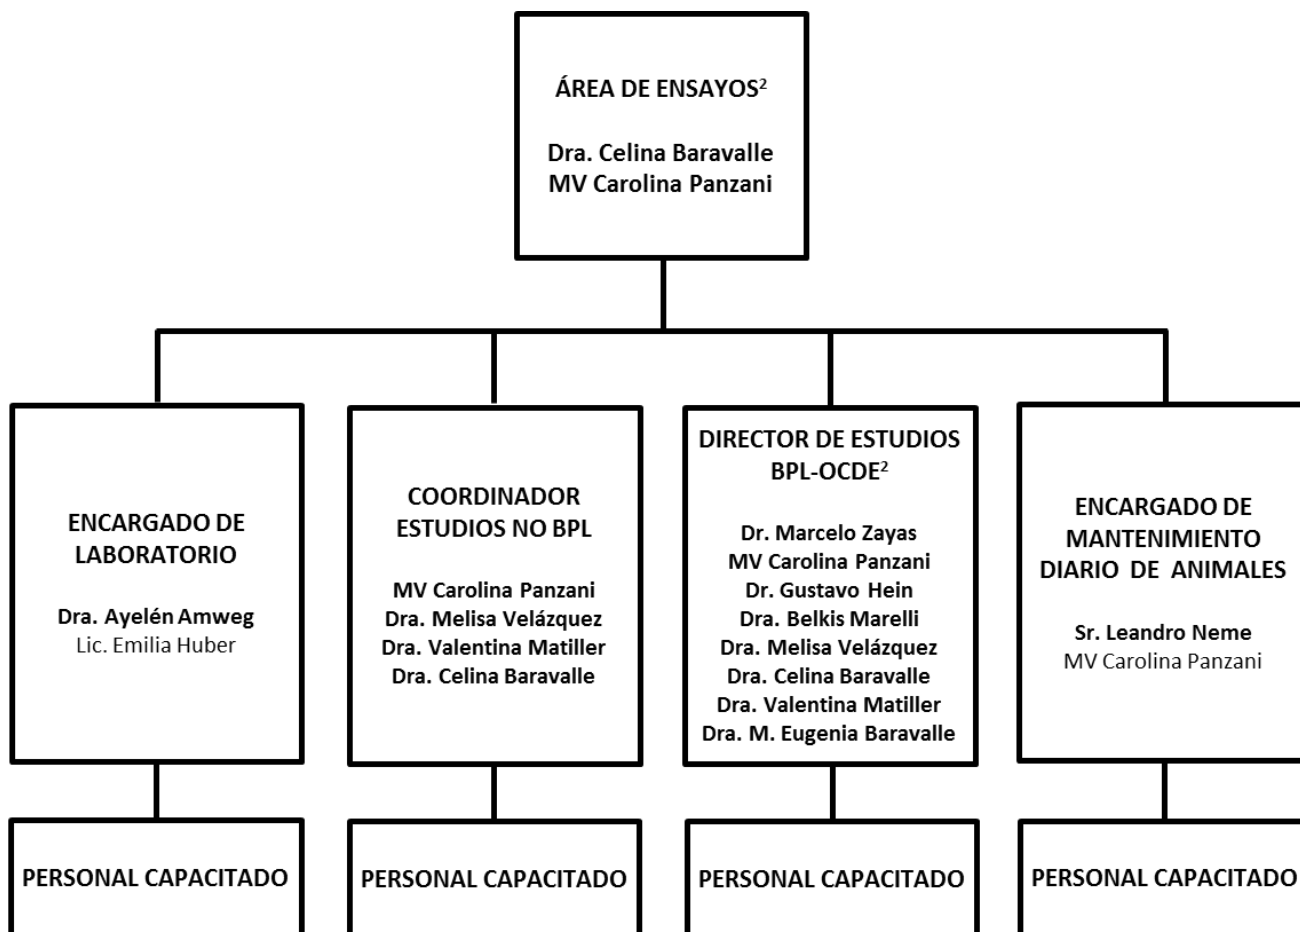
ÁREA DE ENSAYOS$^2$

Dra. Celina Baravalle
MV Carolina Panzani

ENCARGADO DE LABORATORIO

Dra. Ayelén Amweg
Lic. Emilia Huber

PERSONAL CAPACITADO

COORDINADOR ESTUDIOS NO BPL

MV Carolina Panzani
Dra. Melisa Velázquez
Dra. Valentina Matiller
Dra. Celina Baravalle

PERSONAL CAPACITADO

DIRECTOR DE ESTUDIOS BPL-OCDE$^2$

Dr. Marcelo Zayas
MV Carolina Panzani
Dr. Gustavo Hein
Dra. Belkis Marelli
Dra. Melisa Velázquez
Dra. Celina Baravalle
Dra. Valentina Matiller
Dra. M. Eugenia Baravalle

PERSONAL CAPACITADO

ENCARGADO DE MANTENIMIENTO DIARIO DE ANIMALES

Sr. Leandro Neme
MV Carolina Panzani

PERSONAL CAPACITADO